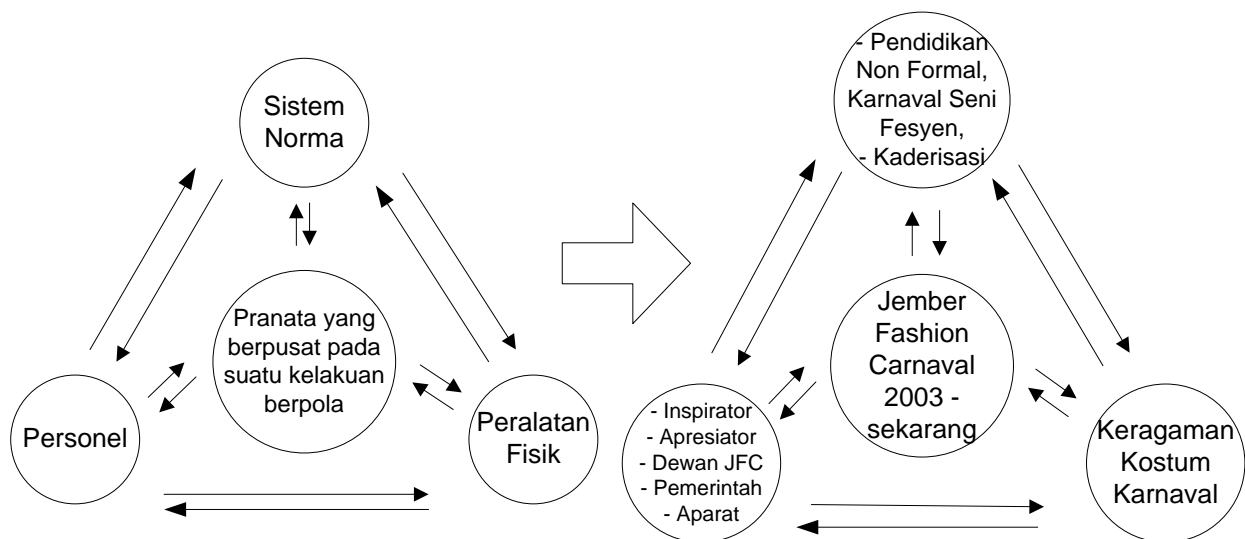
Sistem Norma

Pranata yang berpusat pada suatu kelakuan berpola

Personel

Peralatan Fisik

- Pendidikan Non Formal, Karnaval Seni Fesyen,
- Kaderisasi

Jember Fashion Carnaval 2003 - sekarang

- Inspirator
- Apresiator
- Dewan JFC
- Pemerintah
- Aparat

Keragaman Kostum Karnaval